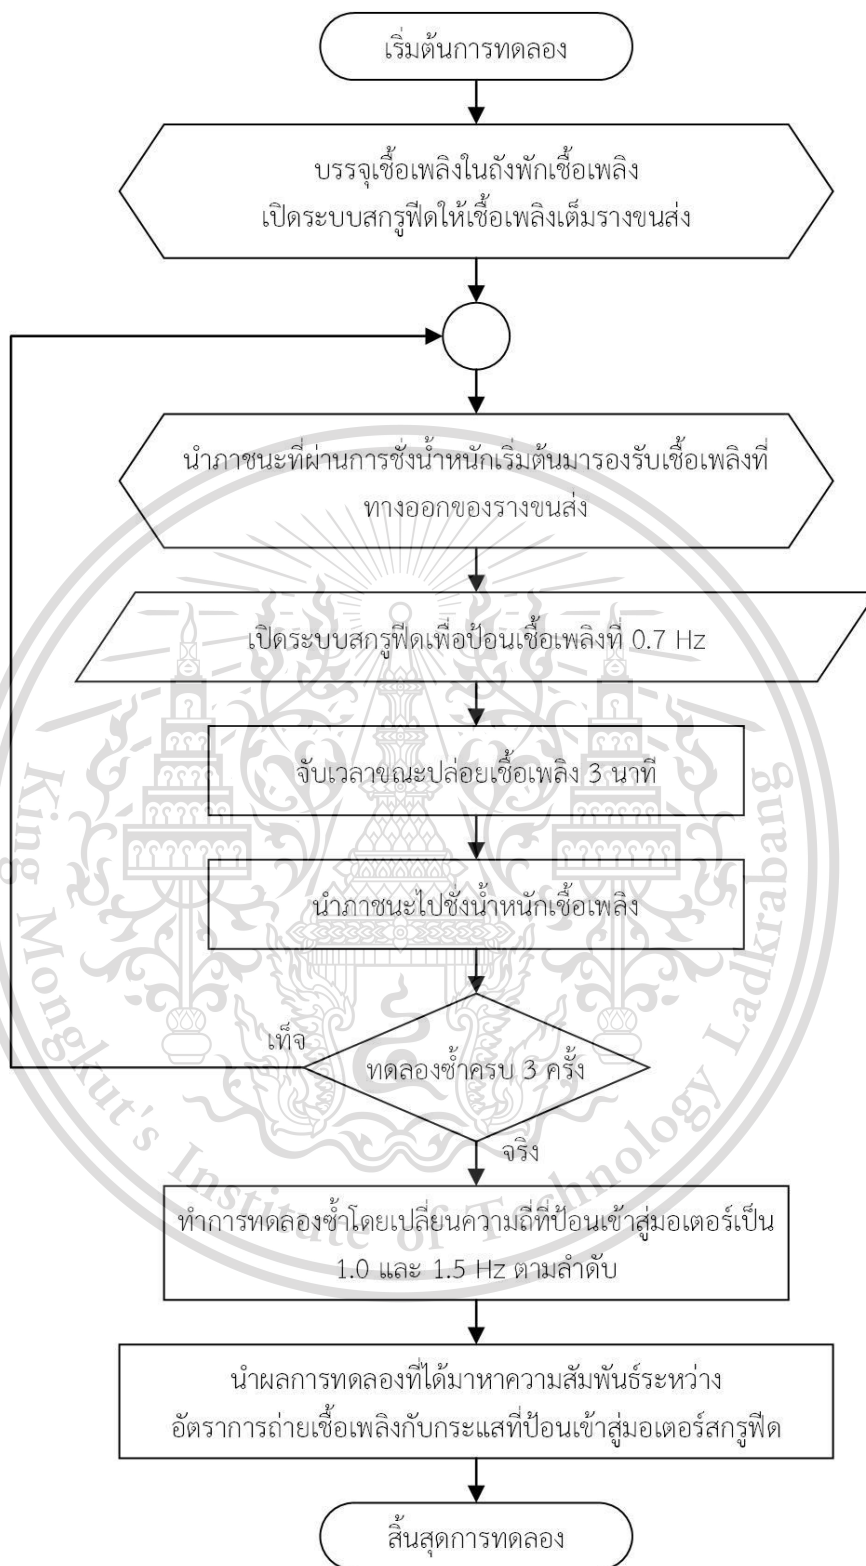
เริ่มต้นการทดลอง

บรรจุเชื้อเพลิงในถังพักเชื้อเพลิง
เปิดระบบสกรูฟีดให้เชื้อเพลิงเต็มรางขนส่ง

นำภาชนะที่ผ่านการชั่งน้ำหนักเริ่มต้นมารองรับเชื้อเพลิงที่ทางออกของรางขนส่ง

เปิดระบบสกรูฟีดเพื่อป้อนเชื้อเพลิงที่ 0.7 Hz

จับเวลาขณะปล่อยเชื้อเพลิง 3 นาที

นำภาชนะไปชั่งน้ำหนักเชื้อเพลิง

เท็จ

ทดลองซ้ำครบ 3 ครั้ง

จริง

ทำการทดลองซ้ำโดยเปลี่ยนความถี่ที่ป้อนเข้าสู่มอเตอร์เป็น 1.0 และ 1.5 Hz ตามลำดับ

นำผลการทดลองที่ได้มาหาความสัมพันธ์ระหว่าง
อัตราการถ่ายเชื้อเพลิงกับกระแสที่ป้อนเข้าสู่มอเตอร์สกรูฟีด

สิ้นสุดการทดลอง

King Mongkut's Institute of Technology Ladkrabang